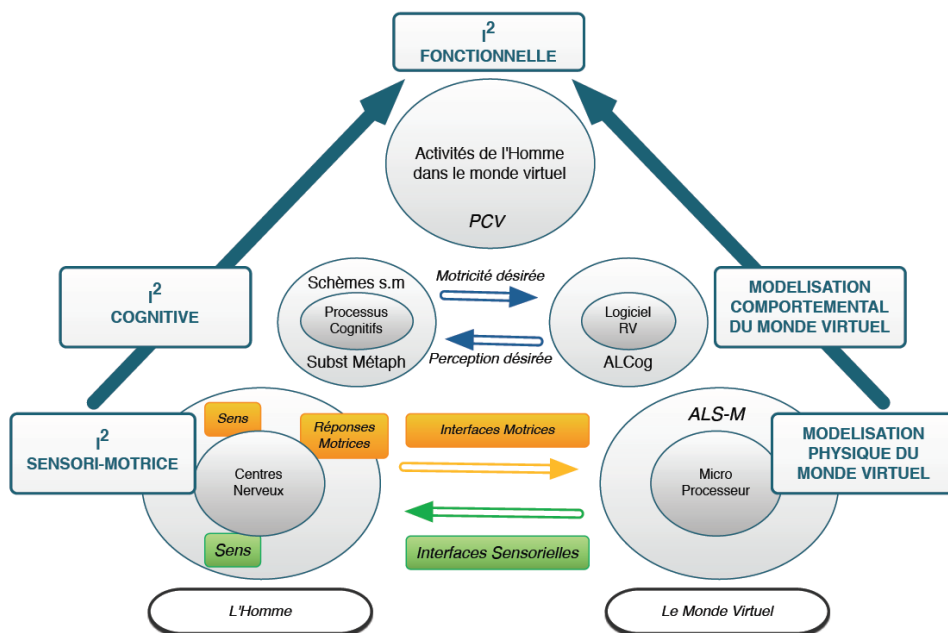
$I^2$
FONCTIONNELLE

Activités de l'Homme dans le monde virtuel

PCV

$I^2$
COGNITIVE

Schèmes s.m

Processus Cognitifs

Subst Métaph

Motricité désirée

Perception désirée

Logiciel RV

ALCog

MODELISATION COMPORTEMENTAL DU MONDE VIRTUEL

$I^2$
SENSORI-MOTRICE

Sens

Réponses Motrices

Centres Nerveux

Sens

Interfaces Motrices

Interfaces Sensorielles

ALS-M

Micro Processeur

MODELISATION PHYSIQUE DU MONDE VIRTUEL

L'Homme

Le Monde Virtuel